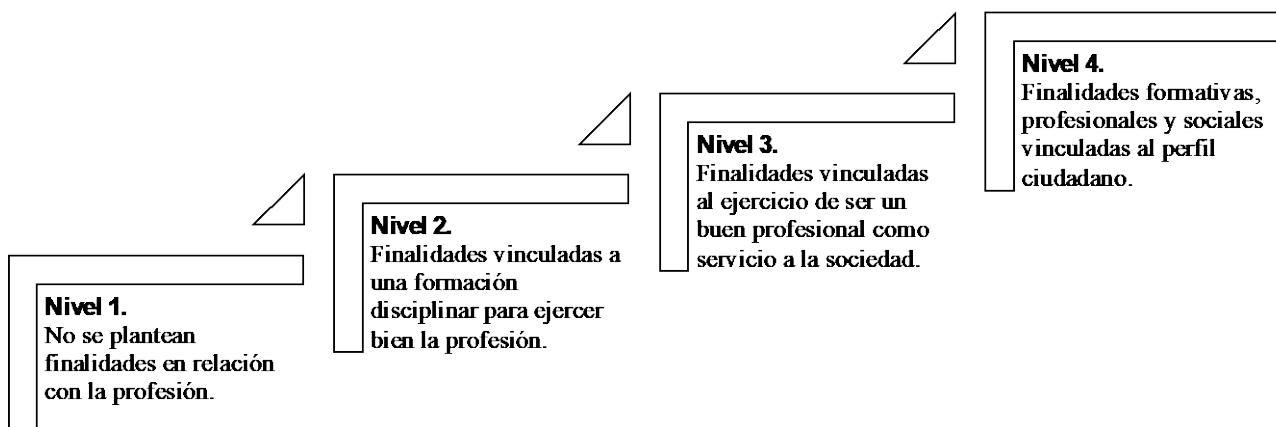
Nivel 1.
No se plantean finalidades en relación con la profesión.

Nivel 2.
Finalidades vinculadas a una formación disciplinar para ejercer bien la profesión.

Nivel 3.
Finalidades vinculadas al ejercicio de ser un buen profesional como servicio a la sociedad.

Nivel 4.
Finalidades formativas, profesionales y sociales vinculadas al perfil ciudadano.